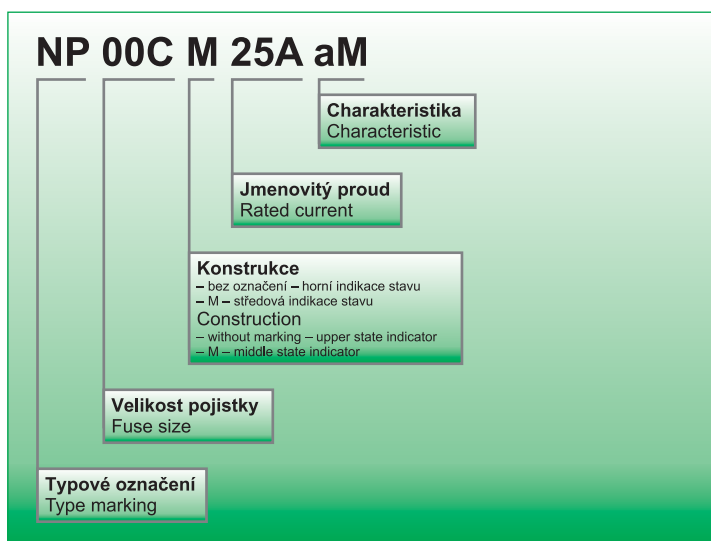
NP 00C M 25A aM

Charakteristika
Characteristic

Jmenovitý proud
Rated current

Konstrukce
– bez označení – horní indikace stavu
– M – středová indikace stavu
Construction
– without marking – upper state indicator
– M – middle state indicator

Velikost pojistky
Fuse size

Typové označení
Type marking